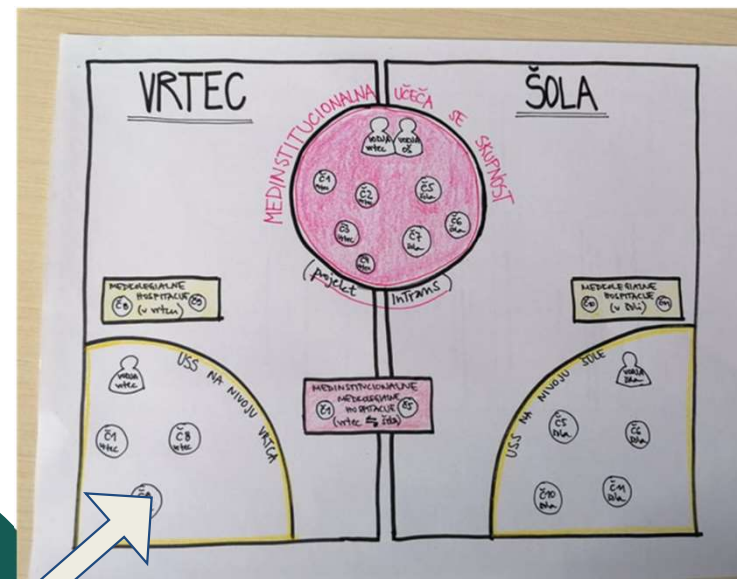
VRTEC

ŠOLA

MEDINSTITUCIONALNA UČEČA SE SKUPNOST

VODJA vrtec

VODJA OŠ

Č4 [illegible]

Č2 vrtec

Č5 šola

Č3 vrtec

Č6 šola

Č7 šola

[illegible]

(Projekt InTrans)

MEDKOLEGIALNE HOSPITACIJE (v vrtcu)

Č8 Č5

MEDKOLEGIALNE HOSPITACIJE (v OŠ)

Č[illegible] Č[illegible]

USS NA NIVOJU VRTCA

VODJA vrtec

Č1 vrtec

Č8 vrtec

Č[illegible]

MEDINSTITUCIONALNE MEDKOLEGIALNE HOSPITACIJE (vrtec ⇆ šola)

Č1 Č5

USS NA NIVOJU ŠOLE

VODJA šola

Č5 šola

Č6 šola

Č10 šola

Č11 šola